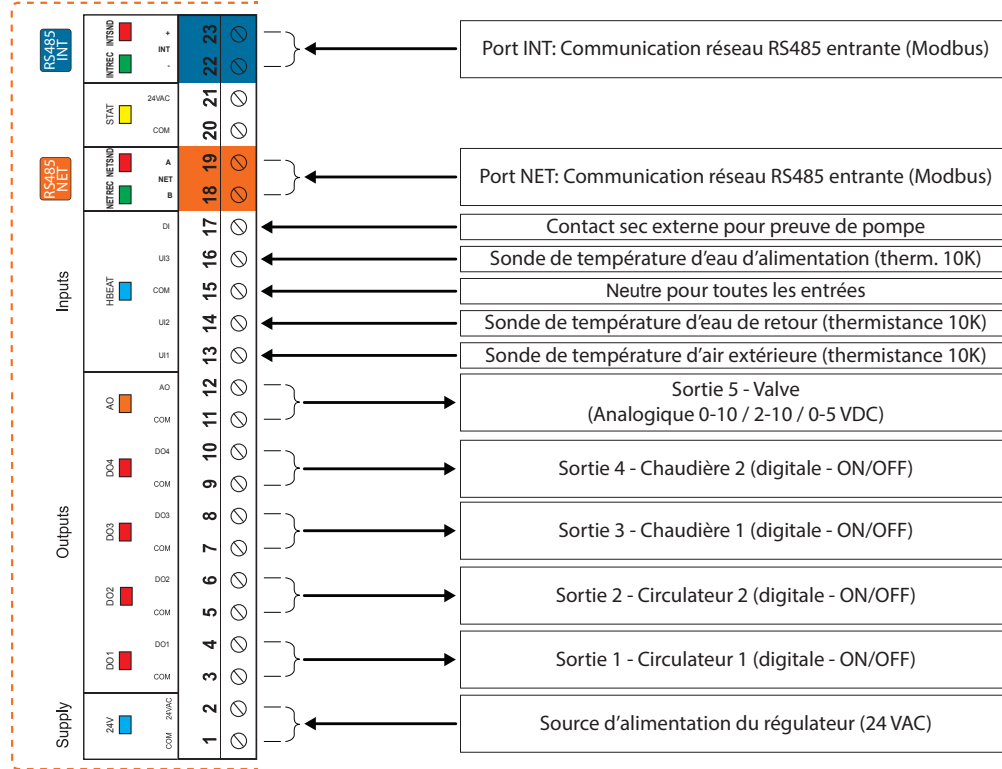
RS485 INT
INTSND
INTREC
+
INT
-
23
22
Port INT: Communication réseau RS485 entrante (Modbus)

STAT
24VAC
COM
21
20

RS485 NET
NETSND
NETREC
A
NET
B
19
18
Port NET: Communication réseau RS485 entrante (Modbus)

Inputs
HBEAT
DI
UI3
COM
UI2
UI1
17
16
15
14
13
Contact sec externe pour preuve de pompe
Sonde de température d'eau d'alimentation (therm. 10K)
Neutre pour toutes les entrées
Sonde de température d'eau de retour (thermistance 10K)
Sonde de température d'air extérieure (thermistance 10K)

Outputs
AO
AO
COM
12
11
Sortie 5 - Valve
(Analogique 0-10 / 2-10 / 0-5 VDC)

DO4
DO4
COM
10
9
Sortie 4 - Chaudière 2 (digitale - ON/OFF)

DO3
DO3
COM
8
7
Sortie 3 - Chaudière 1 (digitale - ON/OFF)

DO2
DO2
COM
6
5
Sortie 2 - Circulateur 2 (digitale - ON/OFF)

DO1
DO1
COM
4
3
Sortie 1 - Circulateur 1 (digitale - ON/OFF)

Supply
24V
24VAC
COM
2
1
Source d'alimentation du régulateur (24 VAC)